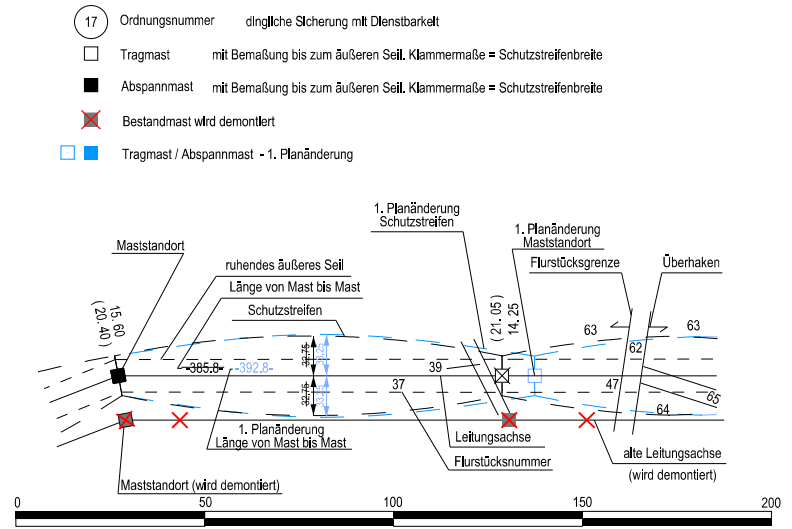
17 Ordnungsnummer dingliche Sicherung mit Dienstbarkeit

Tragmast mit Bemaßung bis zum äußeren Seil. Klammermaße = Schutzstreifenbreite

Abspannmast mit Bemaßung bis zum äußeren Seil. Klammermaße = Schutzstreifenbreite

Bestandmast wird demontiert

Tragmast / Abspannmast - 1. Planänderung

1. Planänderung
Schutzstreifen

1. Planänderung
Maststandort

Maststandort

ruhendes äußeres Seil

Länge von Mast bis Mast

Flurstücksgrenze

Überhaken

Schutzstreifen

15.60
(20.40)

(21.05)
14.25

63

63

62

385.8

392.8

22.75

22.75

39

37

47

65

64

1. Planänderung
Länge von Mast bis Mast

Leitungsachse

Flurstücksnummer

alte Leitungsachse
(wird demontiert)

Maststandort (wird demontiert)

0 50 100 150 200